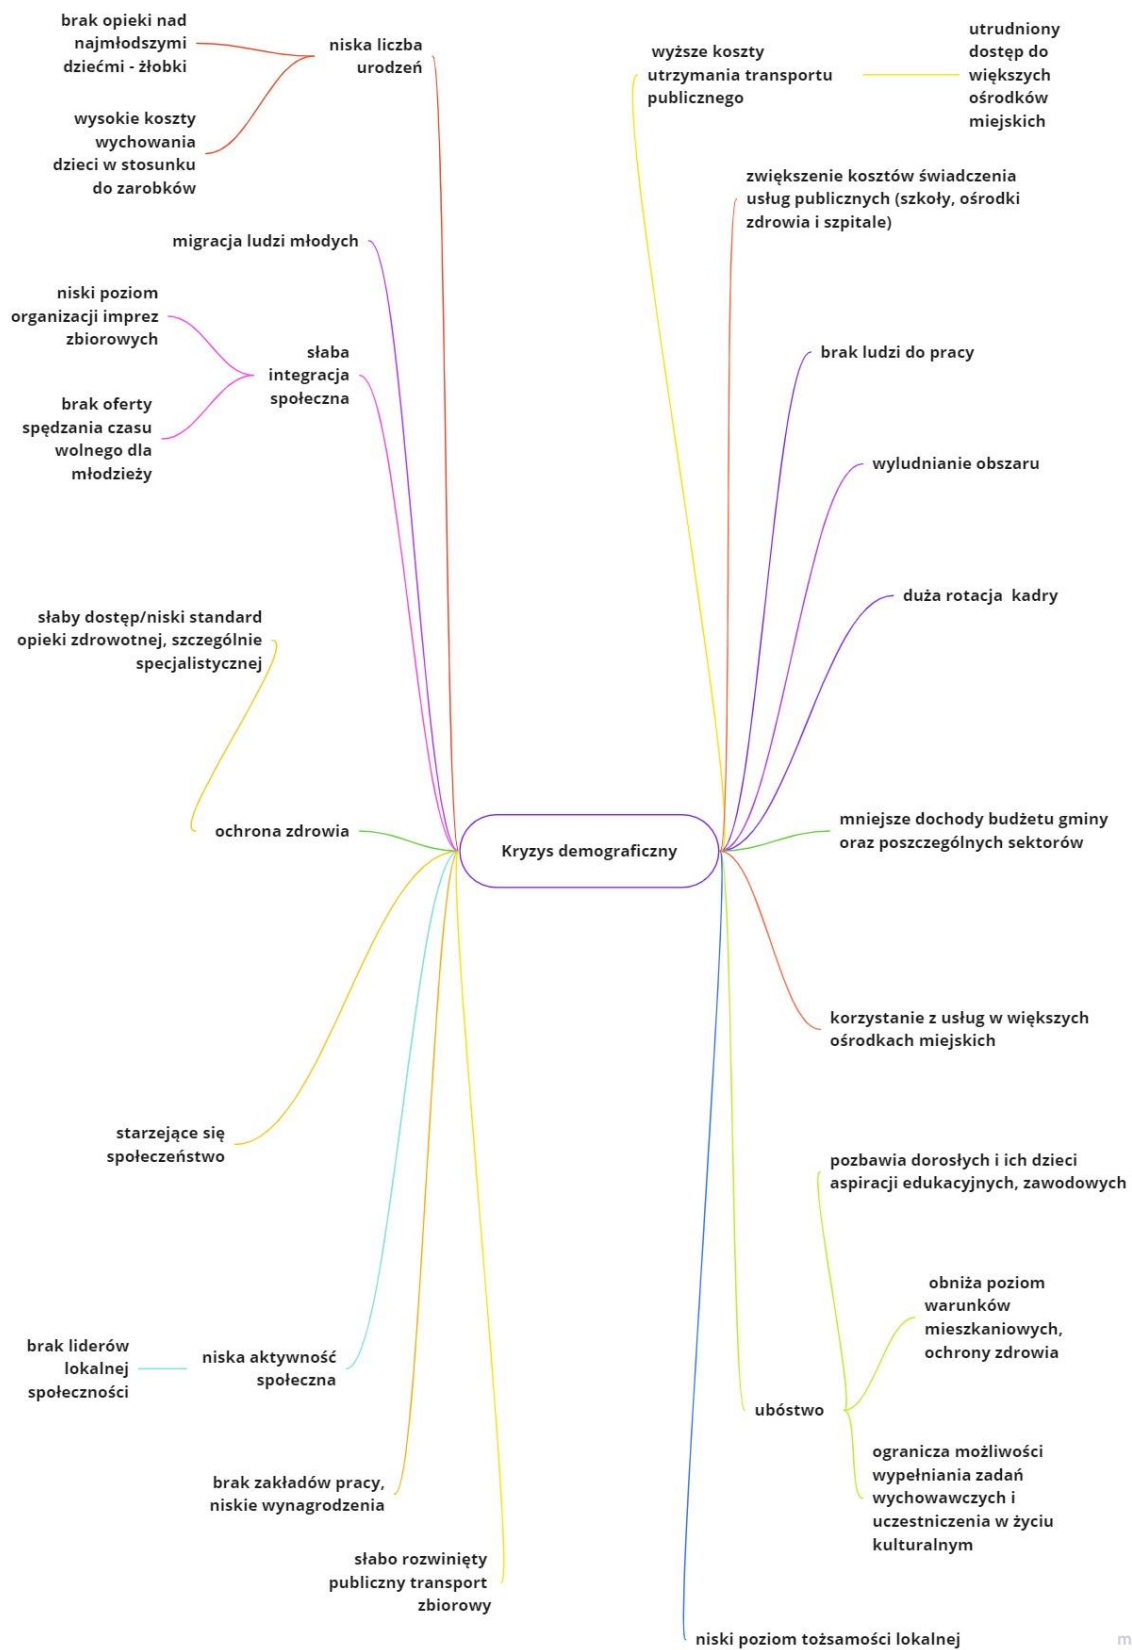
brak opieki nad najmłodszymi dziećmi - żłobki

wysokie koszty wychowania dzieci w stosunku do zarobków

niska liczba urodzeń

migracja ludzi młodych

niski poziom organizacji imprez zbiorowych

brak oferty spędzania czasu wolnego dla młodzieży

słaba integracja społeczna

słaby dostęp/niski standard opieki zdrowotnej, szczególnie specjalistycznej

ochrona zdrowia

Kryzys demograficzny

starzejące się społeczeństwo

brak liderów lokalnej społeczności

niska aktywność społeczna

brak zakładów pracy, niskie wynagrodzenia

słabo rozwinięty publiczny transport zbiorowy

wyższe koszty utrzymania transportu publicznego

utrudniony dostęp do większych ośrodków miejskich

zwiększenie kosztów świadczenia usług publicznych (szkoły, ośrodki zdrowia i szpitale)

brak ludzi do pracy

wyludnianie obszaru

duża rotacja kadry

mniejsze dochody budżetu gminy oraz poszczególnych sektorów

korzystanie z usług w większych ośrodkach miejskich

pozbawia dorosłych i ich dzieci aspiracji edukacyjnych, zawodowych

obniża poziom warunków mieszkaniowych, ochrony zdrowia

ubóstwo

ogranicza możliwości wypełniania zadań wychowawczych i uczestniczenia w życiu kulturalnym

niski poziom tożsamości lokalnej

m